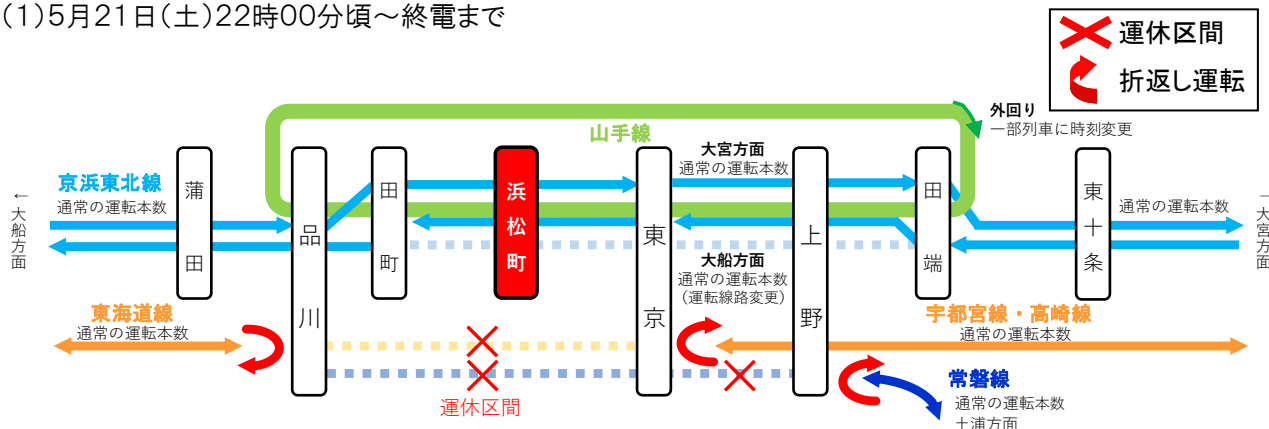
(1)5月21日(土)22時00分頃～終電まで

運休区間
折返し運転

外回り
一部列車に時刻変更

山手線

京浜東北線
通常の運転本数

←大船方面

蒲田

品川

田町

浜松町

東京

上野

田端

東十条

大宮方面
通常の運転本数

大船方面
通常の運転本数
(運転線路変更)

通常の運転本数

大宮方面→

東海道線
通常の運転本数

宇都宮線・高崎線
通常の運転本数

運休区間

常磐線
通常の運転本数
土浦方面